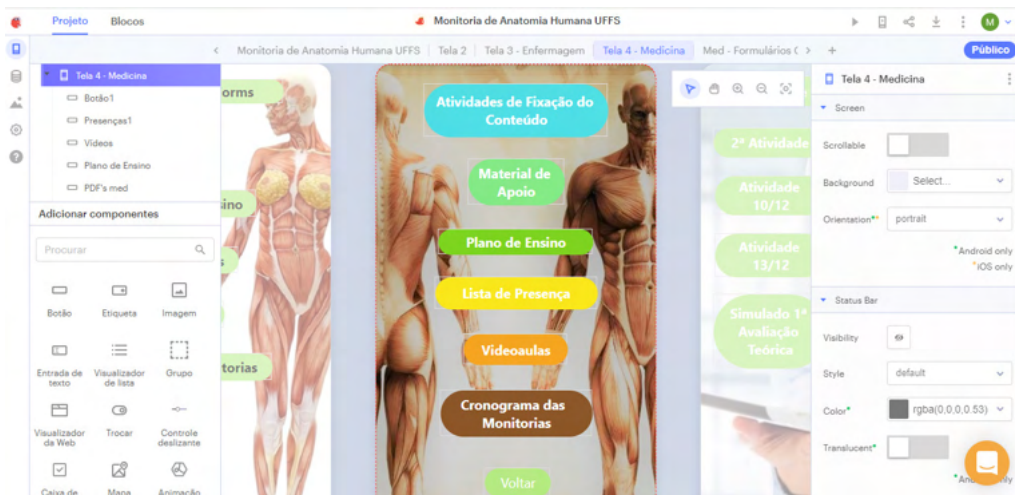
Projeto Blocos

Monitoria de Anatomia Humana UFFS

M

Monitoria de Anatomia Humana UFFS | Tela 2 | Tela 3 - Enfermagem | Tela 4 - Medicina | Med - Formulários ( > +

Público

Tela 4 - Medicina
Botão1
Presenças1
Videos
Plano de Ensino
PDF's med

Adicionar componentes

Procurar

Botão
Etiqueta
Imagem
Entrada de texto
Visualizador de lista
Grupo
Visualizador da Web
Trocar
Controle deslizante
Caixa de
Mapa
Animação

orms
sino
s
torias

Atividades de Fixação do Conteúdo

Material de Apoio

Plano de Ensino

Lista de Presença

Videoaulas

Cronograma das Monitorias

Voltar

2ª Atividade
Atividade 10/12
Atividade 13/12
Simulado 1ª Avaliação Teórica

Tela 4 - Medicina

Screen

Scrollable

Background
Select...

Orientation
portrait

Android only
iOS only

Status Bar

Visibility

Style
default

Color
rgba(0,0,0,0.53)

Translucent

An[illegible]ly